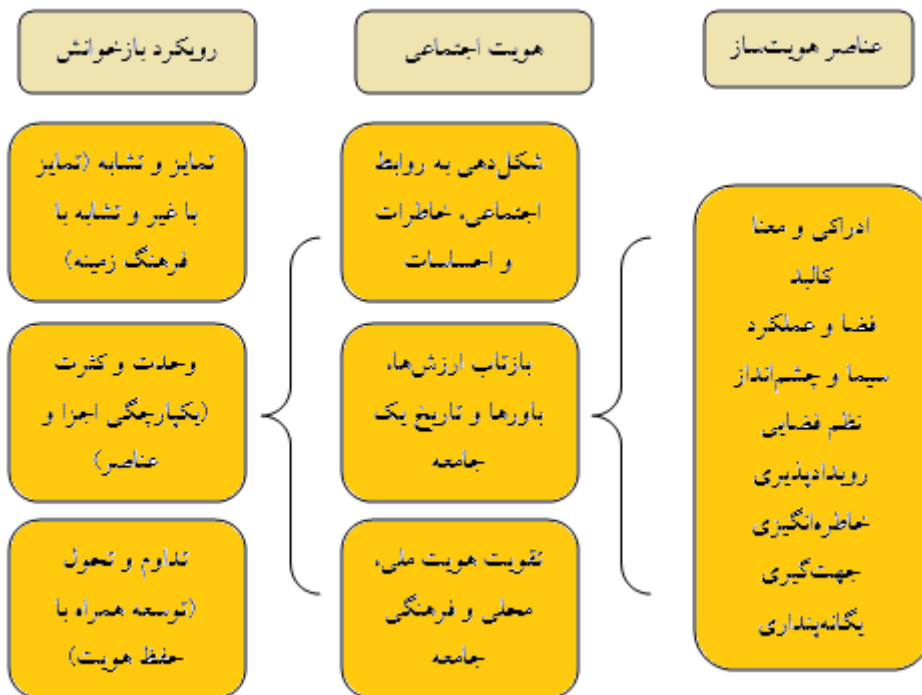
عناصر هویت‌ساز

ادراکی و معنا
کالبد
فضا و عملکرد
سیما و چشم‌انداز
نظم فضایی
رویدادپذیری
خاطره‌انگیزی
جهت‌گیری
یگانه‌پنداری

هویت اجتماعی

شکل‌دهی به روابط اجتماعی، خاطرات و احساسات

بازتاب ارزش‌ها، باورها و تاریخ یک جامعه

تقویت هویت ملی، محلی و فرهنگی جامعه

رویکرد بازخوانش

تمایز و تشابه (تمایز با غیر و تشابه با فرهنگ زمینه)

وحدت و کثرت (یکپارچگی اجزا و عناصر)

تداوم و تحول (توسعه همراه با حفظ هویت)